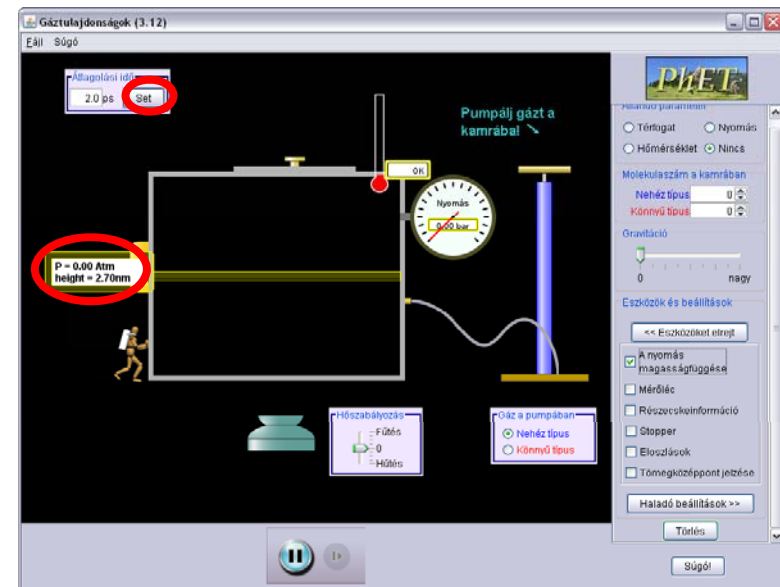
Gáztulajdonságok (3.12)

Fájl Súgó

Átlagolási idő
2.0 ps Set

Pumpálj gázt a kamrába!

0K

Nyomás
0.00 bar

P = 0.00 Atm
height = 2.70nm

Hőszabályozás
Fűtés
0
Hűtés

Gáz a pumpában
Nehéz típus
Könnyű típus

PhET

Állandó paraméter
Térfogat
Nyomás
Hőmérséklet
Nincs

Molekulaszám a kamrában
Nehéz típus 0
Könnyű típus 0

Gravitáció
0
nagy

Eszközök és beállítások
<< Eszközöket elrejt
A nyomás magasságfüggése
Mérőléc
Részecskeinformáció
Stopper
Eloszlások
Tömegközéppont jelzése
Haladó beállítások >>

Törlés

Súgó!